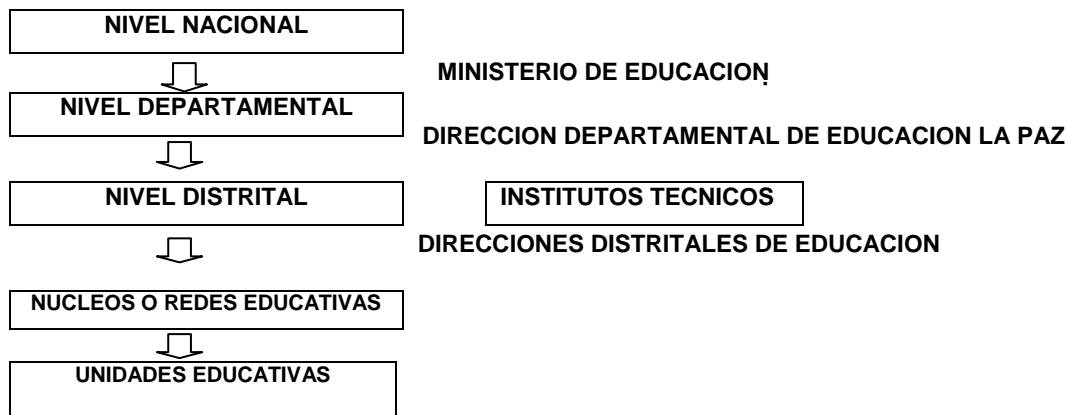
NIVEL NACIONAL

MINISTERIO DE EDUCACION

NIVEL DEPARTAMENTAL

DIRECCION DEPARTAMENTAL DE EDUCACION LA PAZ

NIVEL DISTRITAL

INSTITUTOS TECNICOS

DIRECCIONES DISTRITALES DE EDUCACION

NUCLEOS O REDES EDUCATIVAS

UNIDADES EDUCATIVAS